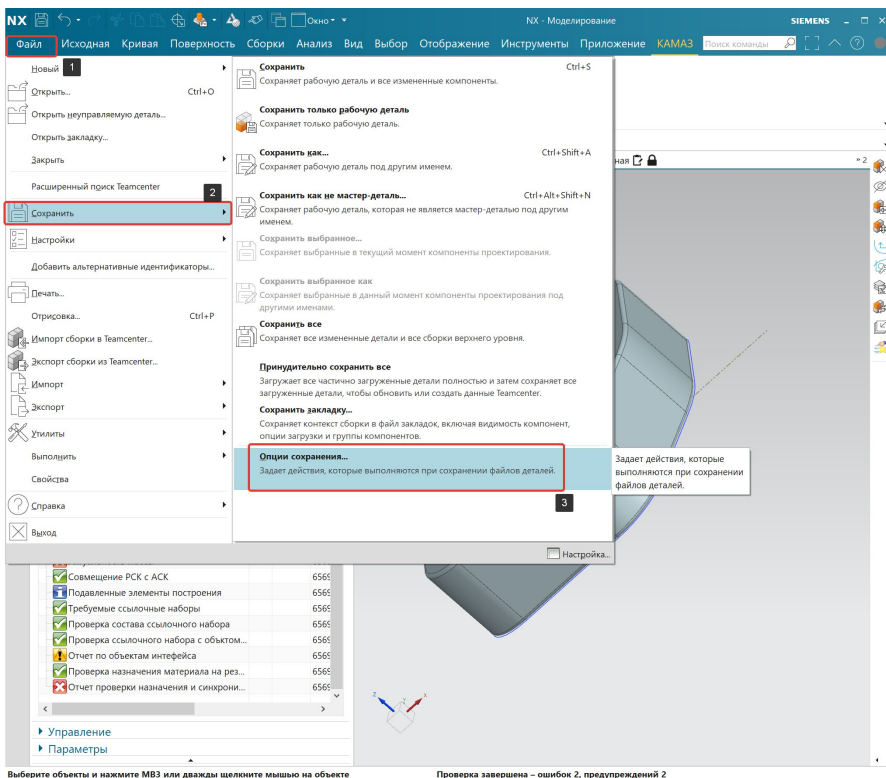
NX Окно ▾ NX - Моделирование SIEMENS

Файл Исходная Кривая Поверхность Сборки Анализ Вид Выбор Отображение Инструменты Приложение КАМАЗ Поиск команды

Новый 1
Открыть... Ctrl+O
Открыть неуправляемую деталь...
Открыть закладку...
Закрыть
Расширенный поиск Teamcenter 2
Сохранить
Настройки
Добавить альтернативные идентификаторы...
Печать...
Отрисовка... Ctrl+P
Импорт сборки в Teamcenter...
Экспорт сборки из Teamcenter...
Импорт
Экспорт
Утилиты
Выполнить
Свойства
Справка
Выход

Сохранить Ctrl+S
Сохраняет рабочую деталь и все измененные компоненты.

Сохранить только рабочую деталь
Сохраняет только рабочую деталь.

Сохранить как... Ctrl+Shift+A
Сохраняет рабочую деталь под другим именем.

Сохранить как не мастер-деталь... Ctrl+Alt+Shift+N
Сохраняет рабочую деталь, которая не является мастер-деталью под другим именем.

Сохранить выбранное...
Сохраняет выбранные в текущий момент компоненты проектирования.

Сохранить выбранное как
Сохраняет выбранные в данный момент компоненты проектирования под другими именами.

Сохранить все
Сохраняет все измененные детали и все сборки верхнего уровня.

Принудительно сохранить все
Загружает все частично загруженные детали полностью и затем сохраняет все загруженные детали, чтобы обновить или создать данные Teamcenter.

Сохранить закладку...
Сохраняет контекст сборки в файл закладок, включая видимость компонент, опции загрузки и группы компонентов.

Опции сохранения...
Задает действия, которые выполняются при сохранении файлов деталей.
3

Задает действия, которые выполняются при сохранении файлов деталей.

Настройка...

ная » 2

Совмещение РСК с АСК 656
Подавленные элементы построения 656
Требуемые ссылочные наборы 656
Проверка состава ссылочного набора 656
Проверка ссылочного набора с объектом... 656
Отчет по объектам интерфейса 656
Проверка назначения материала на рез... 656
Отчет проверки назначения и синхрони... 656

Управление
Параметры

Выберите объекты и нажмите МВ3 или дважды щелкните мышью на объекте
Проверка завершена – ошибок 2, предупреждений 2